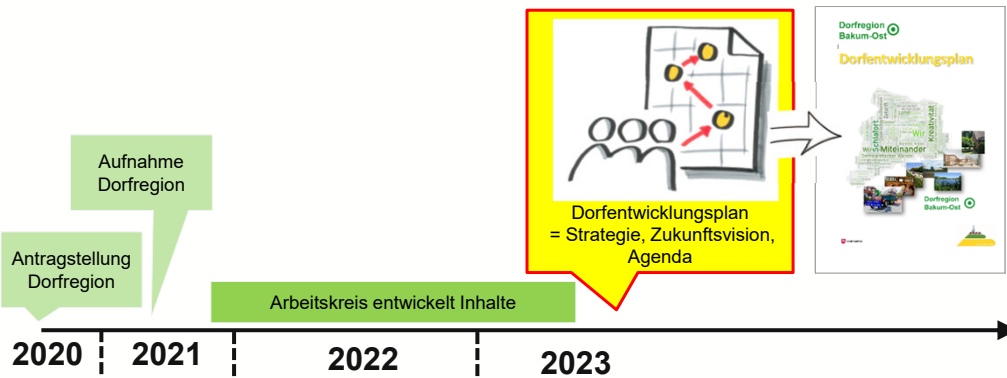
Dorfregion Bakum-Ost

Dorfentwicklungsplan

Wir Miteinander Kreativität Schabel

Dorfregion Bakum-Ost

Aufnahme Dorfregion

Antragstellung Dorfregion

Dorfentwicklungsplan = Strategie, Zukunftsvision, Agenda

Arbeitskreis entwickelt Inhalte

2020

2021

2022

2023